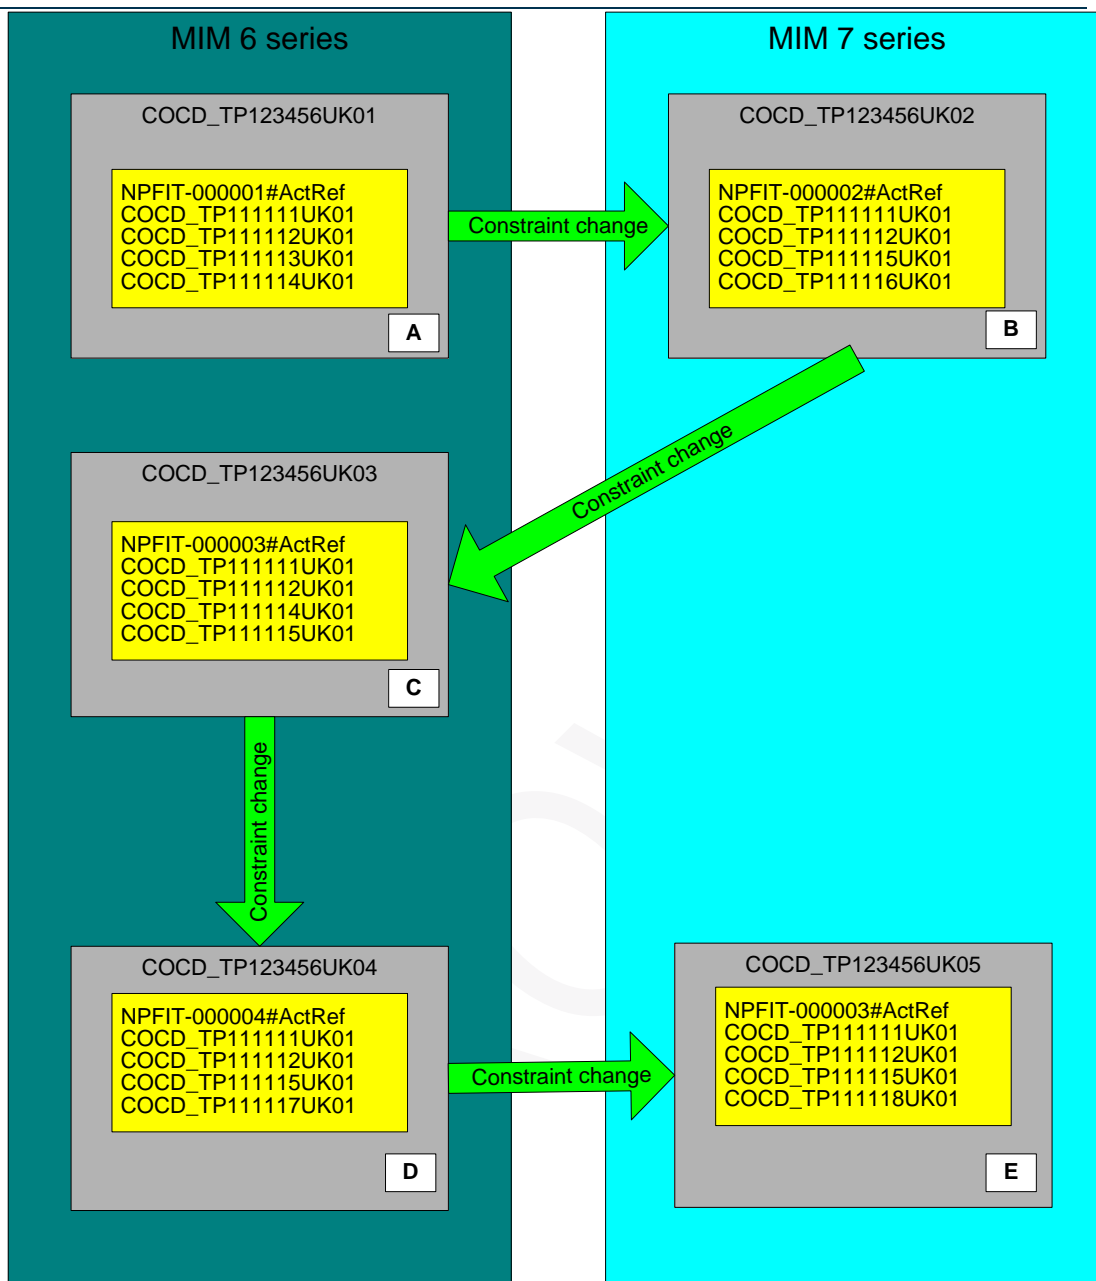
MIM 6 series

COCD_TP123456UK01

NPFIT-000001#ActRef
COCD_TP111111UK01
COCD_TP111112UK01
COCD_TP111113UK01
COCD_TP111114UK01

A

Constraint change

MIM 7 series

COCD_TP123456UK02

NPFIT-000002#ActRef
COCD_TP111111UK01
COCD_TP111112UK01
COCD_TP111115UK01
COCD_TP111116UK01

B

Constraint change

COCD_TP123456UK03

NPFIT-000003#ActRef
COCD_TP111111UK01
COCD_TP111112UK01
COCD_TP111114UK01
COCD_TP111115UK01

C

Constraint change

COCD_TP123456UK04

NPFIT-000004#ActRef
COCD_TP111111UK01
COCD_TP111112UK01
COCD_TP111115UK01
COCD_TP111117UK01

D

Constraint change

COCD_TP123456UK05

NPFIT-000003#ActRef
COCD_TP111111UK01
COCD_TP111112UK01
COCD_TP111115UK01
COCD_TP111118UK01

E